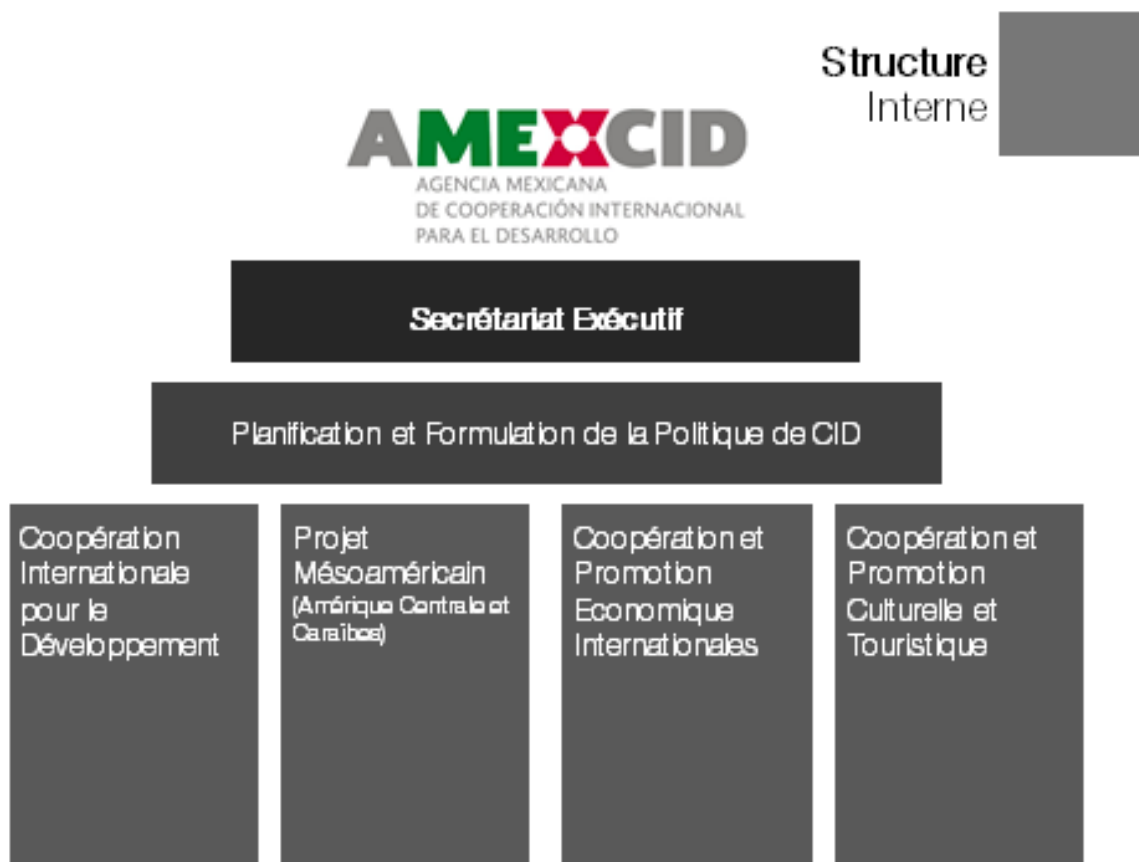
Structure Interne

AMEXCID
AGENCIA MEXICANA DE COOPERACIÓN INTERNACIONAL PARA EL DESARROLLO

Secrétariat Exécutif

Planification et Formulation de la Politique de CID

Coopération Internationale pour le Développement

Projet Mésoaméricain (Amérique Centrale et Caraïbes)

Coopération et Promotion Economique Internationales

Coopération et Promotion Culturelle et Touristique